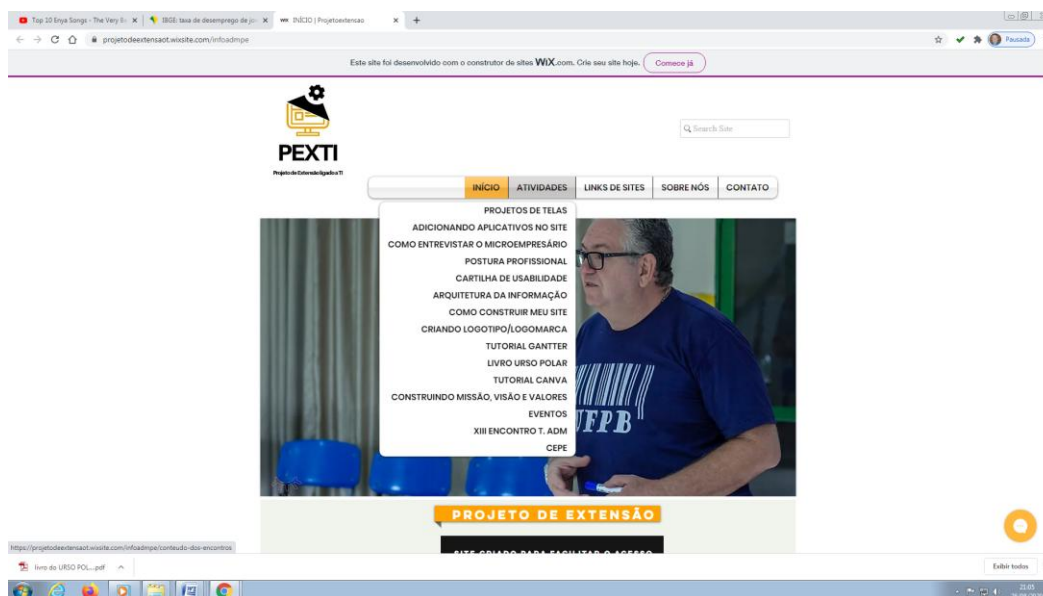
Top 10 Enya Songs - The Very Be ×
IBGE: taxa de desemprego de jov ×
INÍCIO | Projetoextensao ×
+
projetodeextensaot.wixsite.com/infoadmpe
Pausada

Este site foi desenvolvido com o construtor de sites WiX.com. Crie seu site hoje. Comece já

PEXTI
Projeto de Extensão ligado a TI

Search Site

INÍCIO
ATIVIDADES
LINKS DE SITES
SOBRE NÓS
CONTATO

PROJETOS DE TELAS
ADICIONANDO APLICATIVOS NO SITE
COMO ENTREVISTAR O MICROEMPRESÁRIO
POSTURA PROFISSIONAL
CARTILHA DE USABILIDADE
ARQUITETURA DA INFORMAÇÃO
COMO CONSTRUIR MEU SITE
CRIANDO LOGOTIPO/LOGOMARCA
TUTORIAL GANTTER
LIVRO URSO POLAR
TUTORIAL CANVA
CONSTRUINDO MISSÃO, VISÃO E VALORES
EVENTOS
XIII ENCONTRO T. ADM
CEPE

UFPB

PROJETO DE EXTENSÃO

SITE CRIADO PARA FACILITAR O ACESSO

https://projetodeextensaot.wixsite.com/infoadmpe/conteudo-dos-encontros

livro do URSO POL....pdf

Exibir todos

21:05